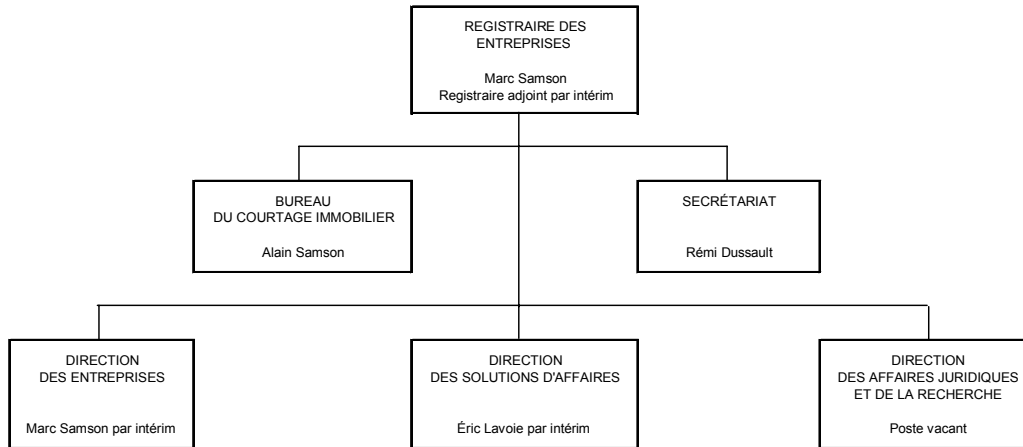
REGISTRAIRE DES ENTREPRISES

Marc Samson
Registraire adjoint par intérim

BUREAU DU COURTAGE IMMOBILIER

Alain Samson

SECRÉTARIAT

Rémi Dussault

DIRECTION DES ENTREPRISES

Marc Samson par intérim

DIRECTION DES SOLUTIONS D'AFFAIRES

Éric Lavoie par intérim

DIRECTION DES AFFAIRES JURIDIQUES ET DE LA RECHERCHE

Poste vacant